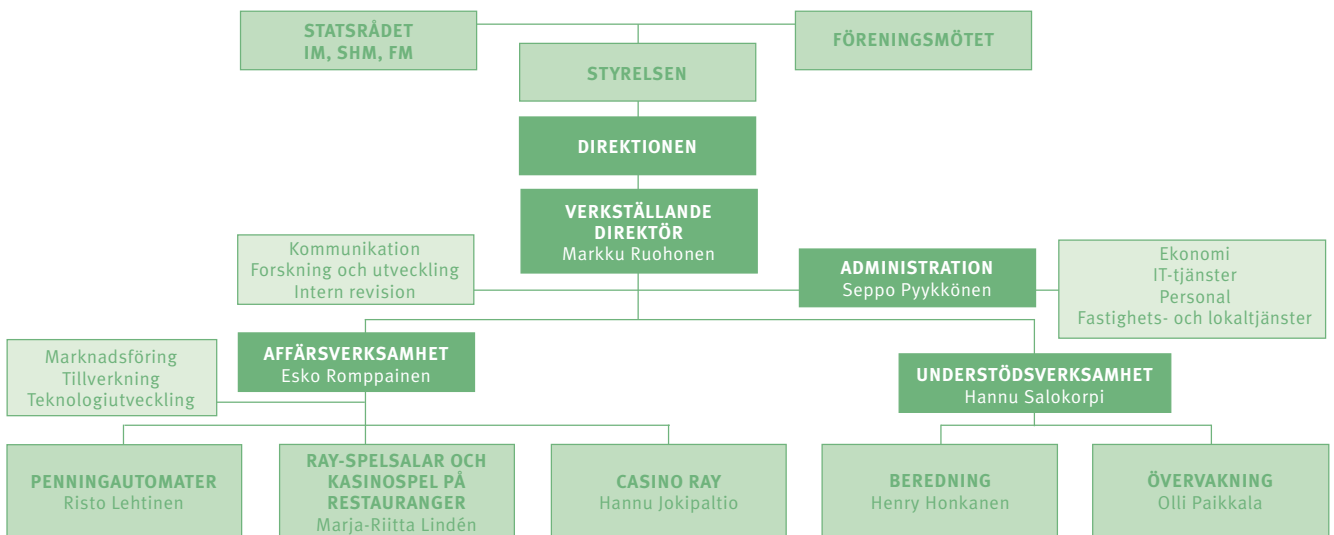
STATSRÅDET
IM, SHM, FM

FÖRENINGSMÖTET

STYRELSEN

DIREKTIONEN

VERKSTÄLLANDE DIREKTÖR
Markku Ruohonen

Kommunikation
Forskning och utveckling
Intern revision

ADMINISTRATION
Seppo Pyykkönen

Ekonomi
IT-tjänster
Personal
Fastighets- och lokaltjänster

Marknadsföring
Tillverkning
Teknologiutveckling

AFFÄRSVERKSAMHET
Esko Romppainen

UNDERSTÖDSVERKSAMHET
Hannu Salokorpi

PENNINGAUTOMATER
Risto Lehtinen

RAY-SPELSALAR OCH KASINOSPEL PÅ RESTAURANGER
Marja-Riitta Lindén

CASINO RAY
Hannu Jokipaltio

BEREDNING
Henry Honkanen

ÖVERVAKNING
Olli Paikkala